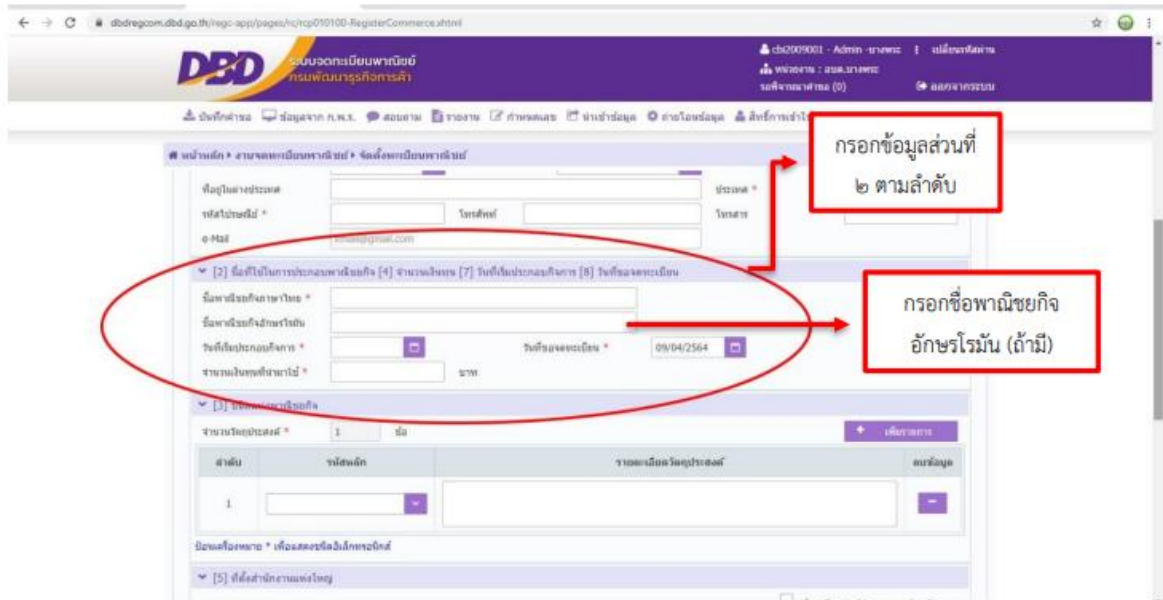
dbdregcom.dbd.go.th/regc-app/pages/rc/rcp010100-RegisterCommerce.xhtml

DBD ระบบจดทะเบียนพาณิชย์ กรมพัฒนาธุรกิจการค้า

cbi2009001 - Admin - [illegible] | เปลี่ยนรหัสผ่าน
หน่วยงาน : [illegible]
รอพิจารณาคำขอ (0)
ออกจากระบบ

บันทึกคำขอ ข้อมูลจาก ก.พ.ร. สอบถาม รายงาน กำหนดเอง นำเข้าข้อมูล ถ่ายโอนข้อมูล สิทธิ์การเข้าใช้

หน้าหลัก › งานจดทะเบียนพาณิชย์ › จัดตั้งทะเบียนพาณิชย์

กรอกข้อมูลส่วนที่ ๒ ตามลำดับ

ที่อยู่ในต่างประเทศ
ประเทศ *
รหัสไปรษณีย์ *
โทรศัพท์
โทรสาร
e-Mail
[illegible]@gmail.com

[2] ชื่อที่ใช้ในการประกอบพาณิชยกิจ [4] จำนวนเงินทุน [7] วันที่เริ่มประกอบกิจการ [8] วันที่ขอจดทะเบียน

ชื่อพาณิชยกิจภาษาไทย *
ชื่อพาณิชยกิจอักษรโรมัน
วันที่เริ่มประกอบกิจการ *
วันที่ขอจดทะเบียน *
09/04/2564
จำนวนเงินทุนที่นำมาใช้ *
บาท

กรอกชื่อพาณิชยกิจ อักษรโรมัน (ถ้ามี)

[3] ชนิดแห่งพาณิชยกิจ
จำนวนวัตถุประสงค์ *
1
ข้อ
เพิ่มรายการ

| ลำดับ | รหัสหลัก | รายละเอียดวัตถุประสงค์ | ลบข้อมูล |
|---|---|---|---|
| 1 | | | |

ป้อนเครื่องหมาย * เพื่อแสดงรหัสอิเล็กทรอนิกส์

[5] ที่ตั้งสำนักงานแห่งใหญ่